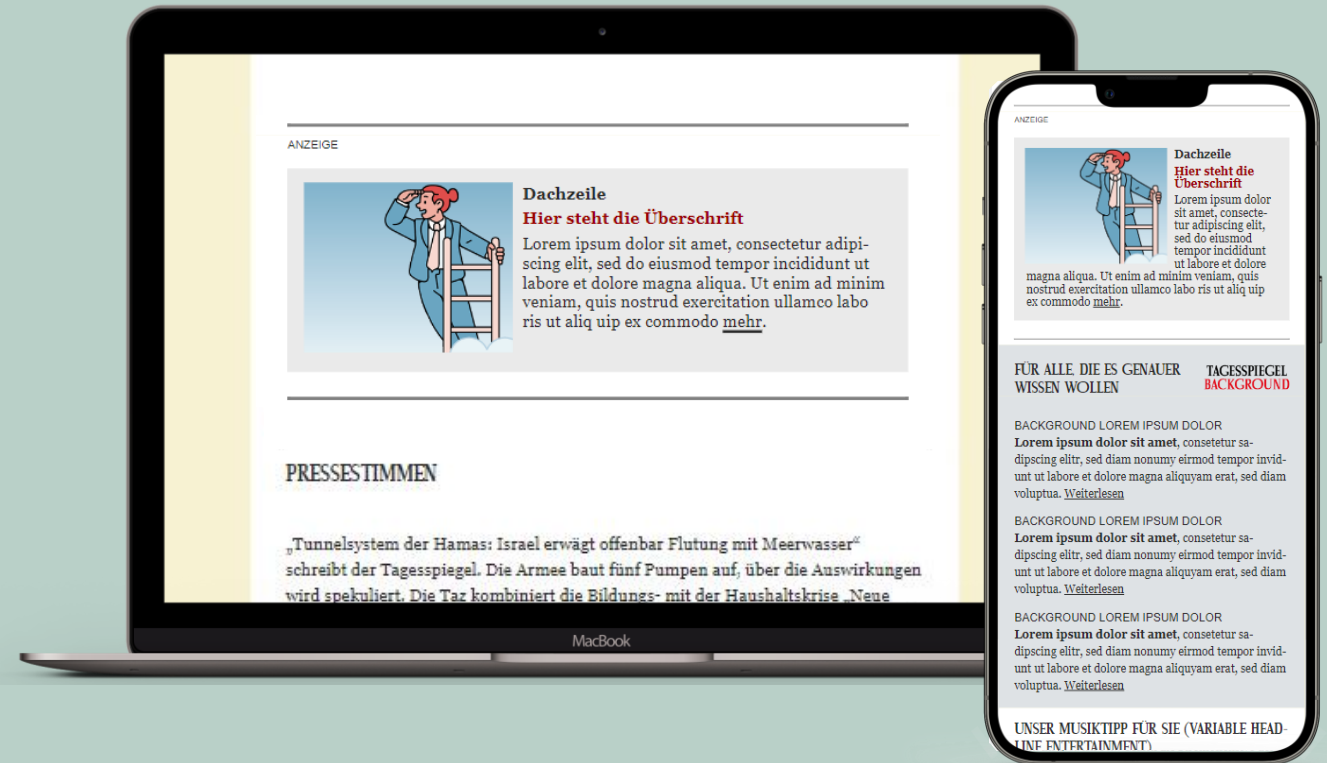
ANZEIGE

Dachzeile
Hier steht die Überschrift
Lorem ipsum dolor sit amet, consectetur adipiscing elit, sed do eiusmod tempor incididunt ut labore et dolore magna aliqua. Ut enim ad minim veniam, quis nostrud exercitation ullamco laboris ut aliq uip ex commodo mehr.

PRESSESTIMMEN

„Tunnelsystem der Hamas: Israel erwägt offenbar Flutung mit Meerwasser" schreibt der Tagesspiegel. Die Armee baut fünf Pumpen auf, über die Auswirkungen wird spekuliert. Die Taz kombiniert die Bildungs- mit der Haushaltskrise „Neue

MacBook

ANZEIGE

Dachzeile
Hier steht die Überschrift
Lorem ipsum dolor sit amet, consectetur adipiscing elit, sed do eiusmod tempor incididunt ut labore et dolore magna aliqua. Ut enim ad minim veniam, quis nostrud exercitation ullamco laboris ut aliq uip ex commodo mehr.

FÜR ALLE, DIE ES GENAUER WISSEN WOLLEN

TAGESSPIEGEL BACKGROUND

BACKGROUND LOREM IPSUM DOLOR
Lorem ipsum dolor sit amet, consetetur sadipscing elitr, sed diam nonumy eirmod tempor invidunt ut labore et dolore magna aliquyam erat, sed diam voluptua. Weiterlesen

BACKGROUND LOREM IPSUM DOLOR
Lorem ipsum dolor sit amet, consetetur sadipscing elitr, sed diam nonumy eirmod tempor invidunt ut labore et dolore magna aliquyam erat, sed diam voluptua. Weiterlesen

BACKGROUND LOREM IPSUM DOLOR
Lorem ipsum dolor sit amet, consetetur sadipscing elitr, sed diam nonumy eirmod tempor invidunt ut labore et dolore magna aliquyam erat, sed diam voluptua. Weiterlesen

UNSER MUSIKTIPP FÜR SIE (VARIABLE HEADLINE ENTERTAINMENT)